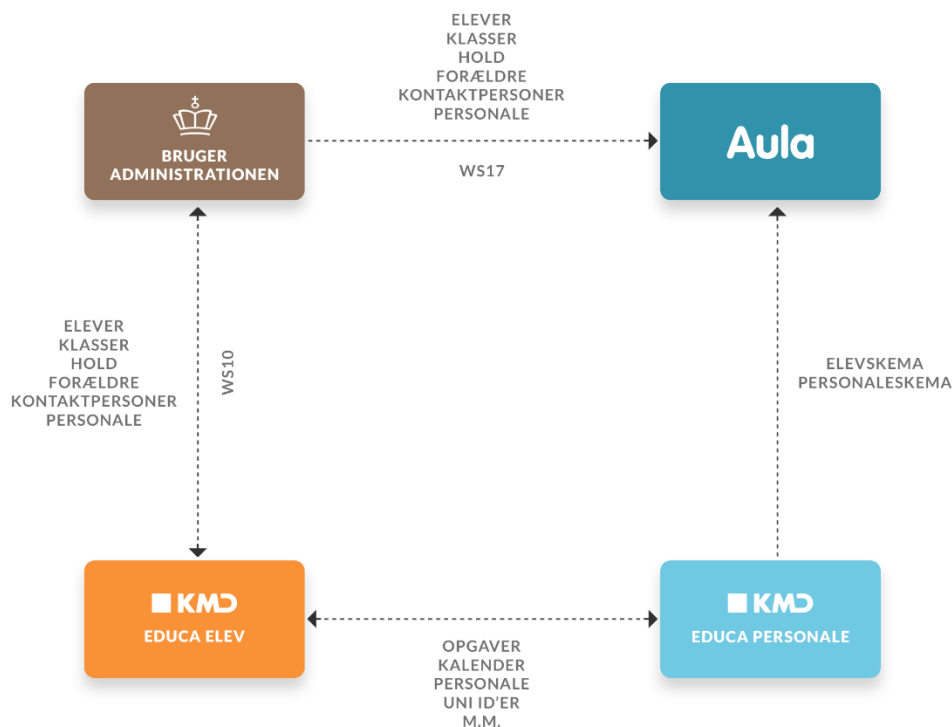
ELEVER
KLASSER
HOLD
FORÆLDRE
KONTAKTPERSONER
PERSONALE

BRUGER
ADMINISTRATIONEN

WS17

Aula

ELEVER
KLASSER
HOLD
FORÆLDRE
KONTAKTPERSONER
PERSONALE

WS10

ELEVSKEMA
PERSONALESKEMA

KMD
EDUCA ELEV

KMD
EDUCA PERSONALE

OPGAVER
KALENDER
PERSONALE
UNI ID'ER
M.M.